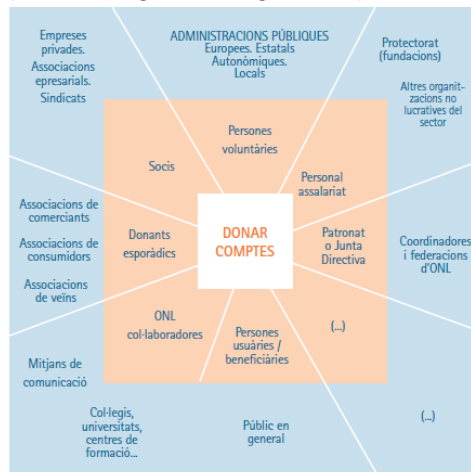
Empreses privades. Associacions epresarials. Sindicats

ADMINISTRACIONS PÚBLIQUES
Europees. Estatals
Autonòmiques.
Locals

Protectorat (fundacions)

Altres organitzacions no lucratives del sector

Socis

Persones voluntàries

Personal assalariat

Associacions de comerciants

Associacions de consumidors

Associacions de veïns

Donants esporàdics

DONAR COMPTES

Patronat o Junta Directiva

Coordinadores i federacions d'ONL

ONL col·laboradores

Persones usuàries / beneficiàries

(...)

Mitjans de comunicació

Col·legis, universitats, centres de formació...

Públic en general

(...)